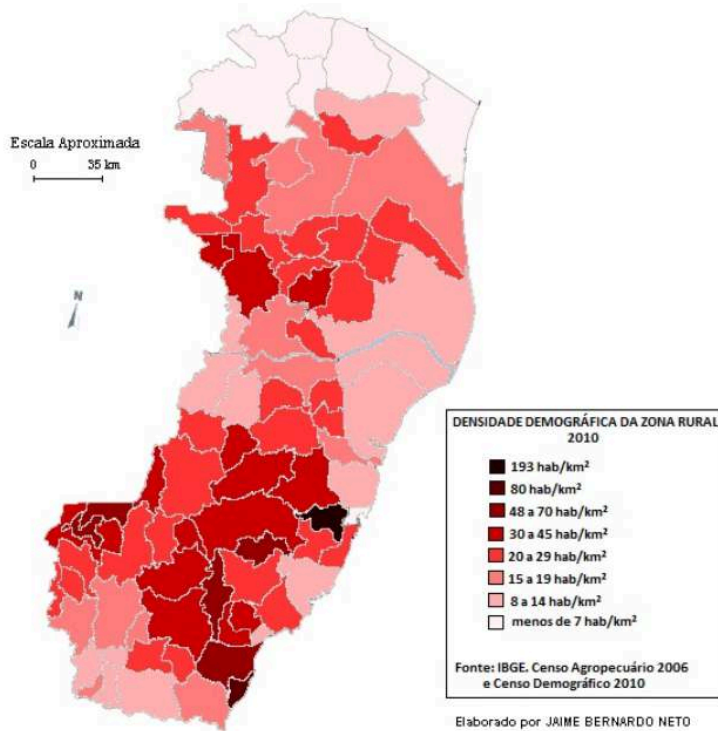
Escala Aproximada

0 35 km

N

DENSIDADE DEMOGRÁFICA DA ZONA RURAL 2010

193 hab/km²
80 hab/km²
48 a 70 hab/km²
30 a 45 hab/km²
20 a 29 hab/km²
15 a 19 hab/km²
8 a 14 hab/km²
menos de 7 hab/km²

Fonte: IBGE. Censo Agropecuário 2006 e Censo Demográfico 2010

Elaborado por JAIME BERNARDO NETO